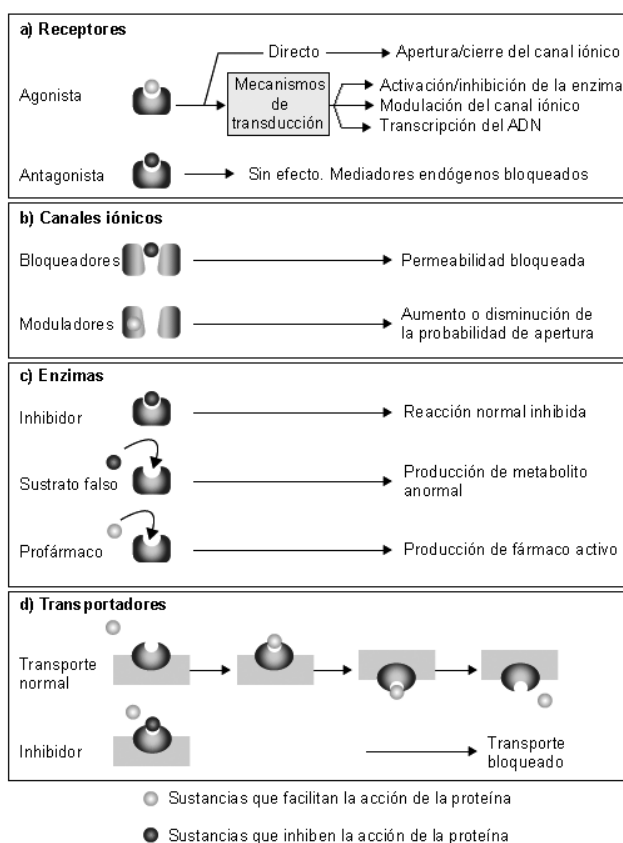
a) Receptores

Directo → Apertura/cierre del canal iónico

Agonista

Mecanismos de transducción → Activación/inhibición de la enzima → Modulación del canal iónico → Transcripción del ADN

Antagonista → Sin efecto. Mediadores endógenos bloqueados

b) Canales iónicos

Bloqueadores → Permeabilidad bloqueada

Moduladores → Aumento o disminución de la probabilidad de apertura

c) Enzimas

Inhibidor → Reacción normal inhibida

Sustrato falso → Producción de metabolito anormal

Profármaco → Producción de fármaco activo

d) Transportadores

Transporte normal

Inhibidor → Transporte bloqueado

Sustancias que facilitan la acción de la proteína

Sustancias que inhiben la acción de la proteína